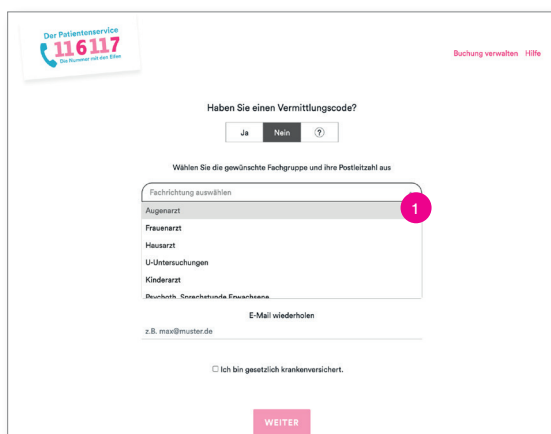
Der Patientenservice
116117
Die Nummer mit den Elfen

Buchung verwalten Hilfe

Haben Sie einen Vermittlungscode?

Ja Nein ?

Wählen Sie die gewünschte Fachgruppe und ihre Postleitzahl aus

Fachrichtung auswählen

Augenarzt

1

Frauenarzt

Hausarzt

U-Untersuchungen

Kinderarzt

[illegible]

E-Mail wiederholen

z.B. max@muster.de

Ich bin gesetzlich krankenversichert.

WEITER